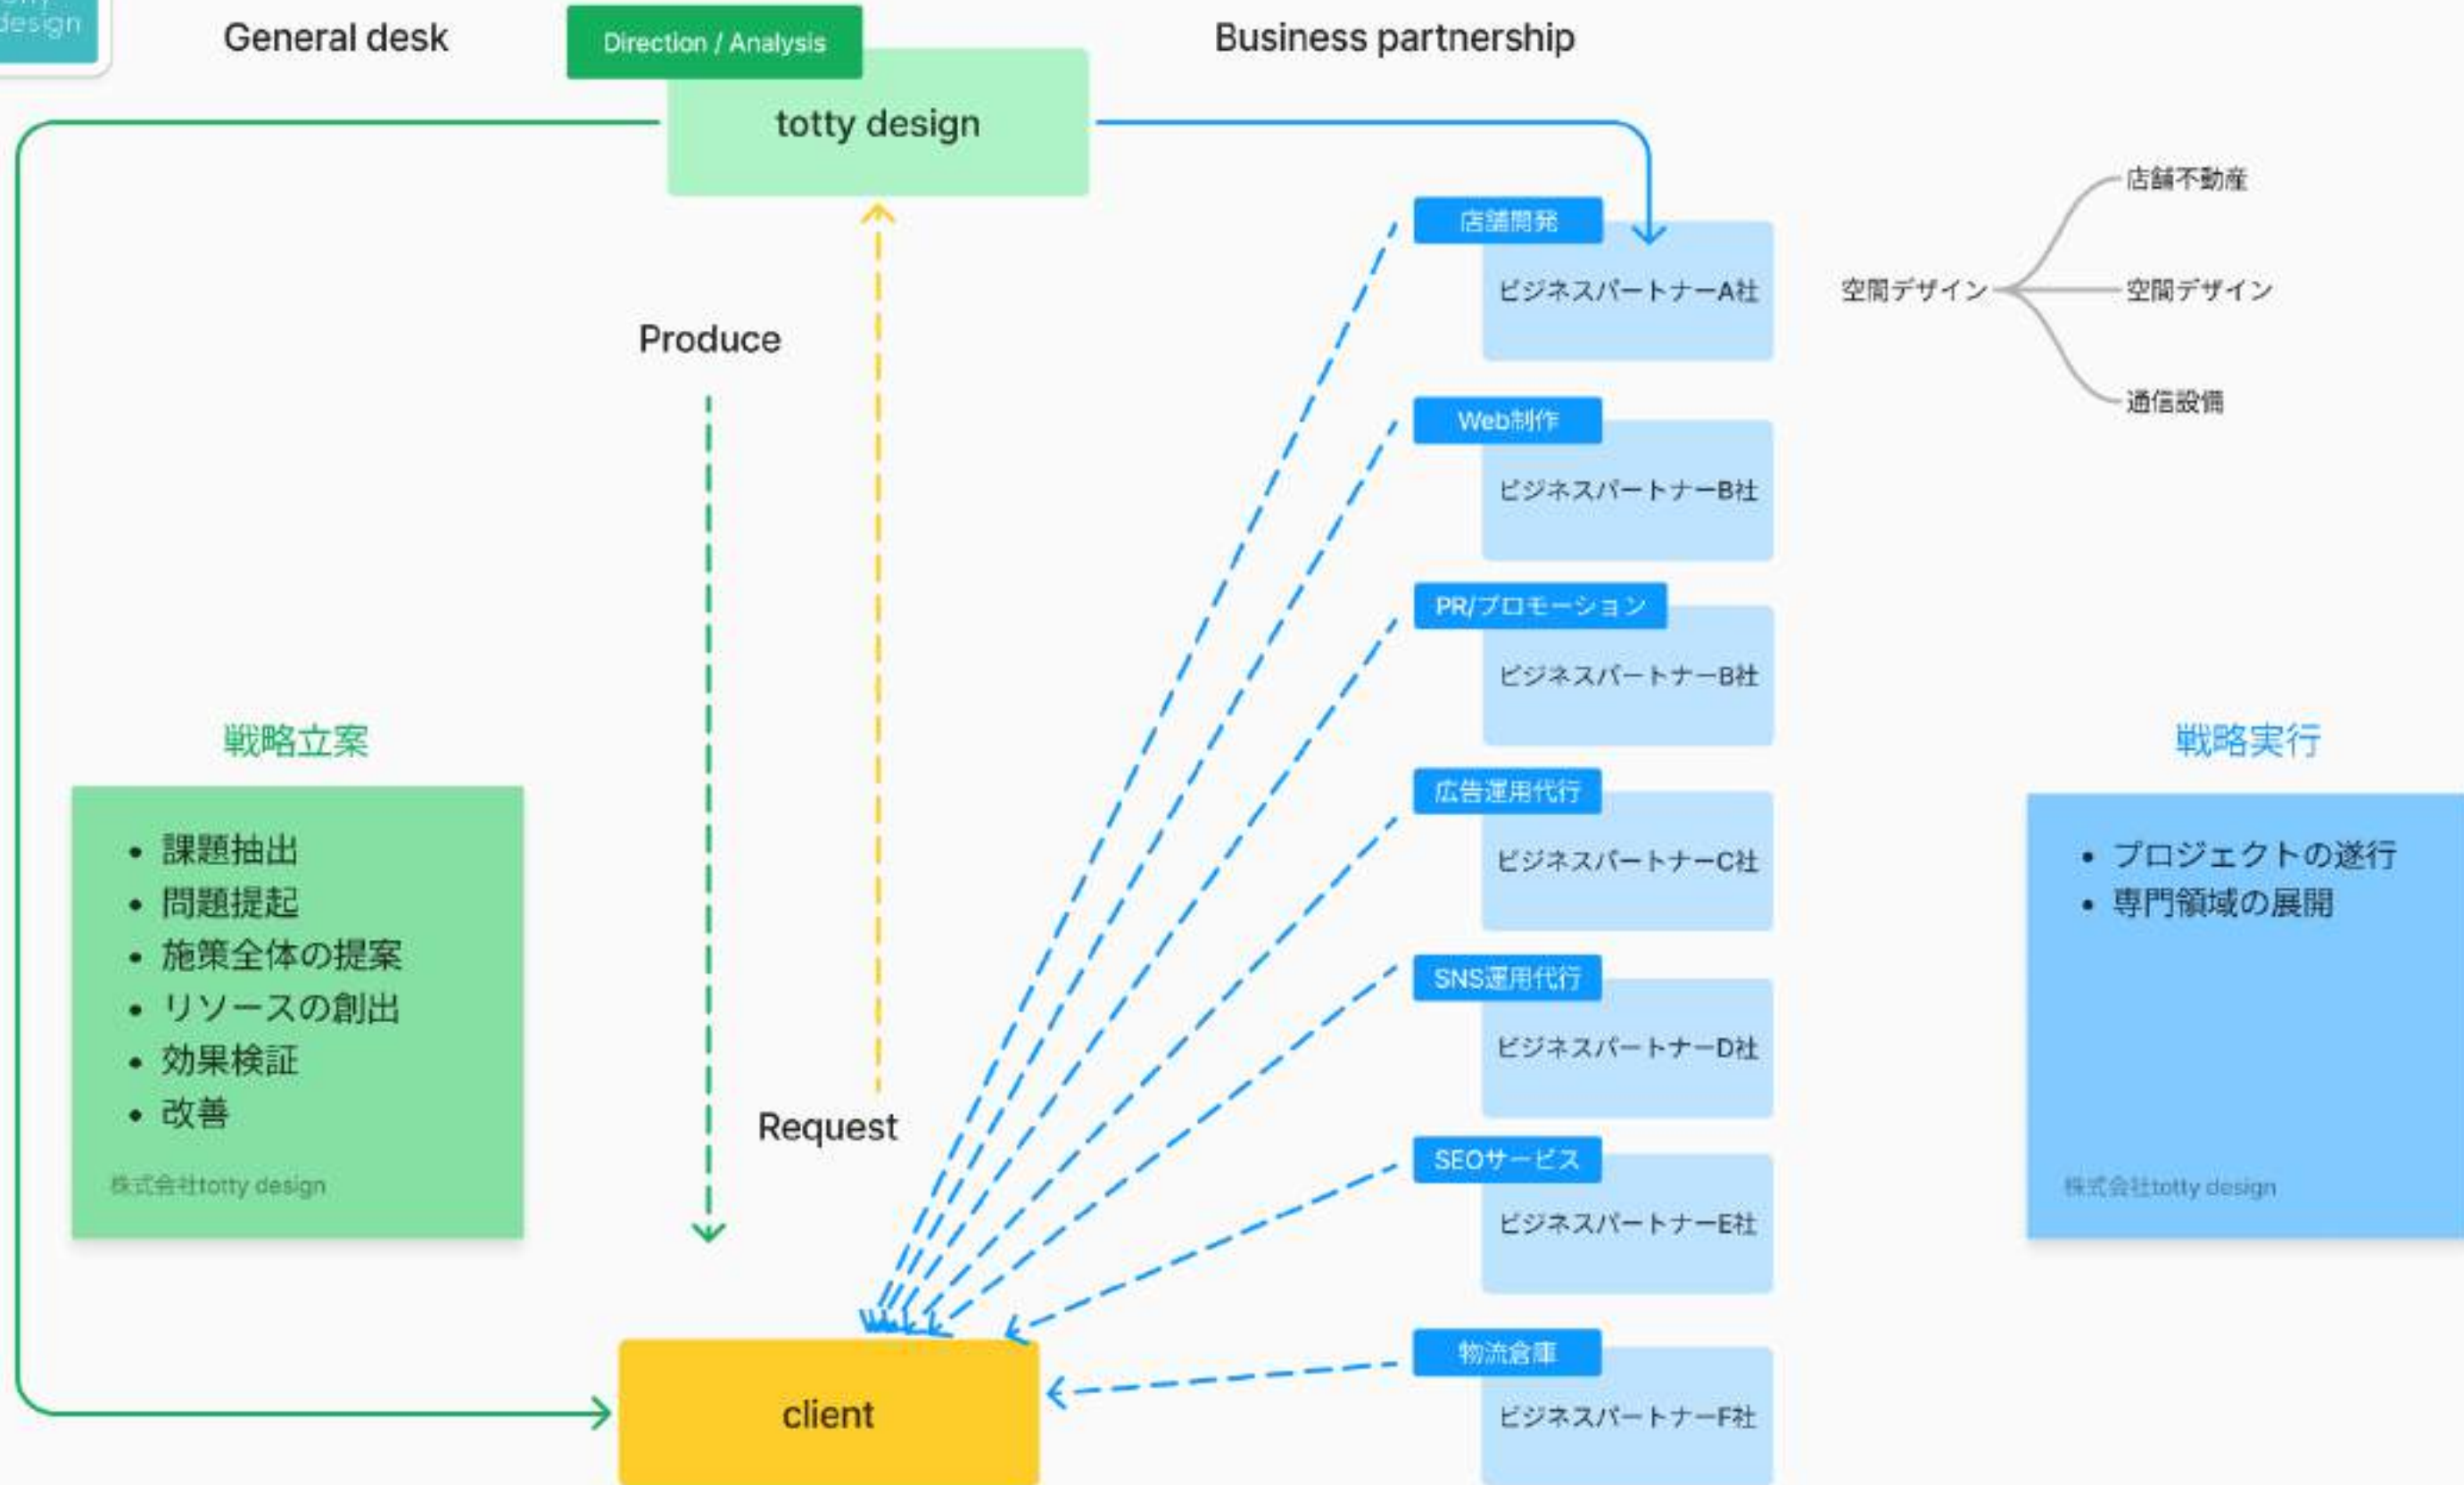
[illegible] design

General desk

Direction / Analysis

totty design

Business partnership

Produce

Request

client

店舗開発
ビジネスパートナーA社

空間デザイン
店舗不動産
空間デザイン
通信設備

Web制作
ビジネスパートナーB社

PR/プロモーション
ビジネスパートナーB社

広告運用代行
ビジネスパートナーC社

SNS運用代行
ビジネスパートナーD社

SEOサービス
ビジネスパートナーE社

物流倉庫
ビジネスパートナーF社

戦略立案

• 課題抽出
• 問題提起
• 施策全体の提案
• リソースの創出
• 効果検証
• 改善

株式会社totty design

戦略実行

• プロジェクトの遂行
• 専門領域の展開

株式会社totty design